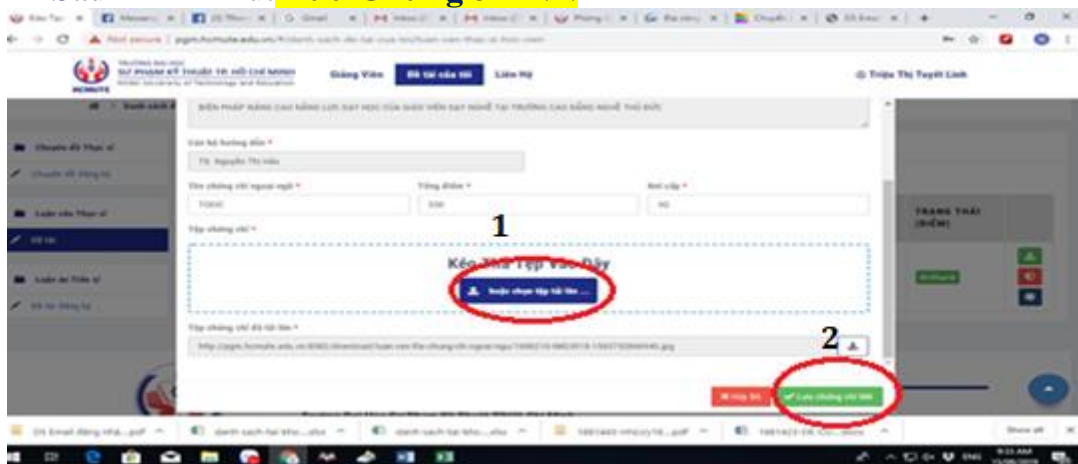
TRƯỜNG ĐẠI HỌC SƯ PHẠM KỸ THUẬT TP. HỒ CHÍ MINH
HCMUTE

Giảng Viên
Đề tài của tôi
Liên Hệ

Triệu Thị Tuyết Linh

Chuyên đề Thạc sĩ
Luận văn Thạc sĩ
Đề tài
Luận án Tiến sĩ

BIỆN PHÁP NÂNG CAO NĂNG LỰC DẠY HỌC CỦA GIÁO VIÊN DẠY NGHỀ TẠI TRƯỜNG CAO ĐẲNG NGHỀ THỦ ĐỨC

Cán bộ hướng dẫn *
TS. Nguyễn Thị Hảo

Tên chứng chỉ ngoại ngữ *
TOEIC
Tổng điểm *
Bậc cấp *

Tập chứng chỉ *

1

Kéo Thả Tệp Vào Đây
Hoặc chọn tệp tải lên ...

Tập chứng chỉ đã tải lên *
http://pgm.hcmute.edu.vn:8080/download/luan-van-file-chung-chi-ngoai-ngu/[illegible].jpg

2

TRẠNG THÁI (ĐIỂM)

Hủy bỏ
Lưu chứng chỉ mới

Show all